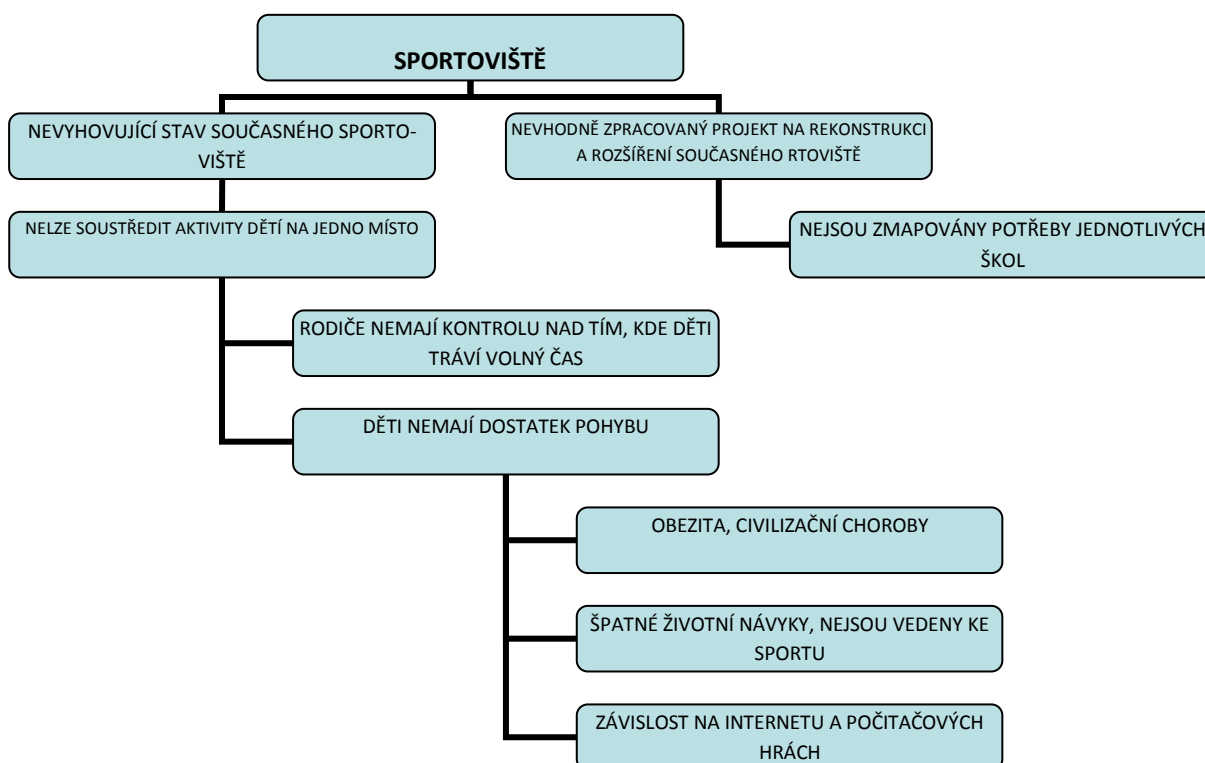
SPORTOVIŠTĚ

NEVYHOVUJÍCÍ STAV SOUČASNÉHO SPORTOVIŠTĚ

NEVHODNĚ ZPRACOVANÝ PROJEKT NA REKONSTRUKCI A ROZŠÍŘENÍ SOUČASNÉHO RTOVIŠTĚ

NELZE SOUSTŘEDIT AKTIVITY DĚTÍ NA JEDNO MÍSTO

NEJSOU ZMAPOVÁNY POTŘEBY JEDNOTLIVÝCH ŠKOL

RODIČE NEMAJÍ KONTROLU NAD TÍM, KDE DĚTI TRÁVÍ VOLNÝ ČAS

DĚTI NEMAJÍ DOSTATEK POHYBU

OBEZITA, CIVILIZAČNÍ CHOROBY

ŠPATNÉ ŽIVOTNÍ NÁVYKY, NEJSOU VEDENY KE SPORTU

ZÁVISLOST NA INTERNETU A POČITAČOVÝCH HRÁCH